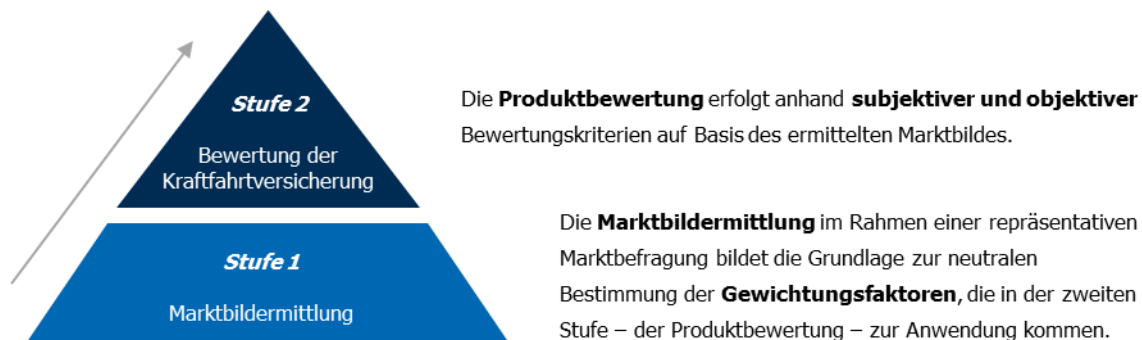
Stufe 2

Bewertung der Kraftfahrtversicherung

Stufe 1

Marktbildermittlung

Die **Produktbewertung** erfolgt anhand **subjektiver und objektiver** Bewertungskriterien auf Basis des ermittelten Marktbildes.

Die **Marktbildermittlung** im Rahmen einer repräsentativen Marktbefragung bildet die Grundlage zur neutralen Bestimmung der **Gewichtungsfaktoren**, die in der zweiten Stufe – der Produktbewertung – zur Anwendung kommen.